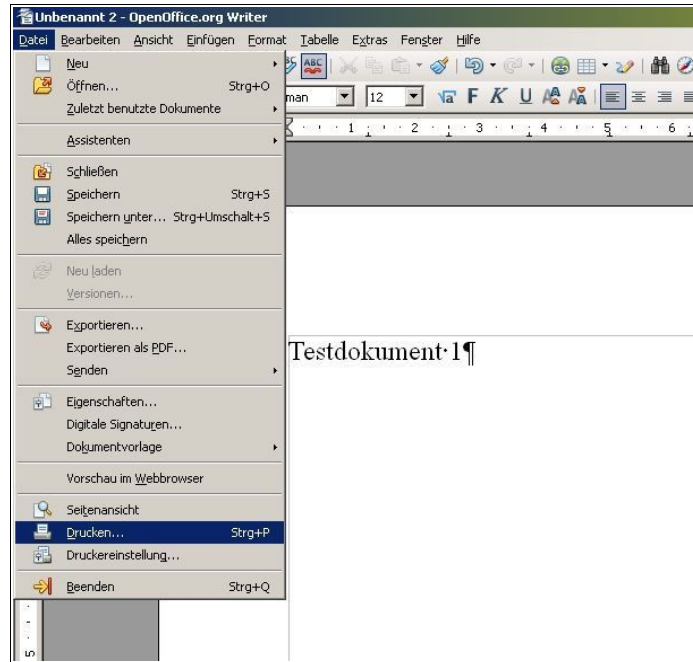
Unbenannt 2 - OpenOffice.org Writer

Datei Bearbeiten Ansicht Einfügen Format Tabelle Extras Fenster Hilfe

Neu
Öffnen... Strg+O
Zuletzt benutzte Dokumente
Assistenten
Schließen
Speichern Strg+S
Speichern unter... Strg+Umschalt+S
Alles speichern
Neu laden
Versionen...
Exportieren...
Exportieren als PDF...
Senden
Eigenschaften...
Digitale Signaturen...
Dokumentvorlage
Vorschau im Webbrowser
Seitenansicht
Drucken... Strg+P
Druckereinstellung...
Beenden Strg+Q

man 12 F K U

1 2 3 4 5 6

Testdokument·1¶

5